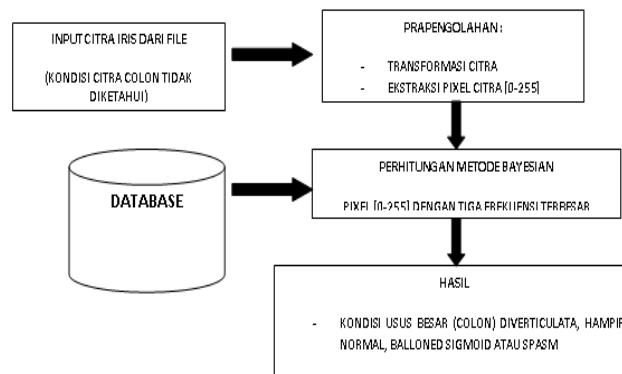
INPUT CITRA IRIS DARI FILE

(KONDISI CITRA COLON TIDAK DIKETAHUI)

PRAPENGOLAHAN :

- TRANSFORMASI CITRA
- EKSTRAKSI PIXEL CITRA [0-255]

DATABASE

PERHITUNGAN METODE BAYESIAN

PIXEL [0-255] DENGAN TIGA FREKUENSI TERBESAR

HASIL

- KONDISI USUS BESAR (COLON) DIVERTICULATA, HAMPIR NORMAL, BALLONED SIGMOID ATAU SPASM